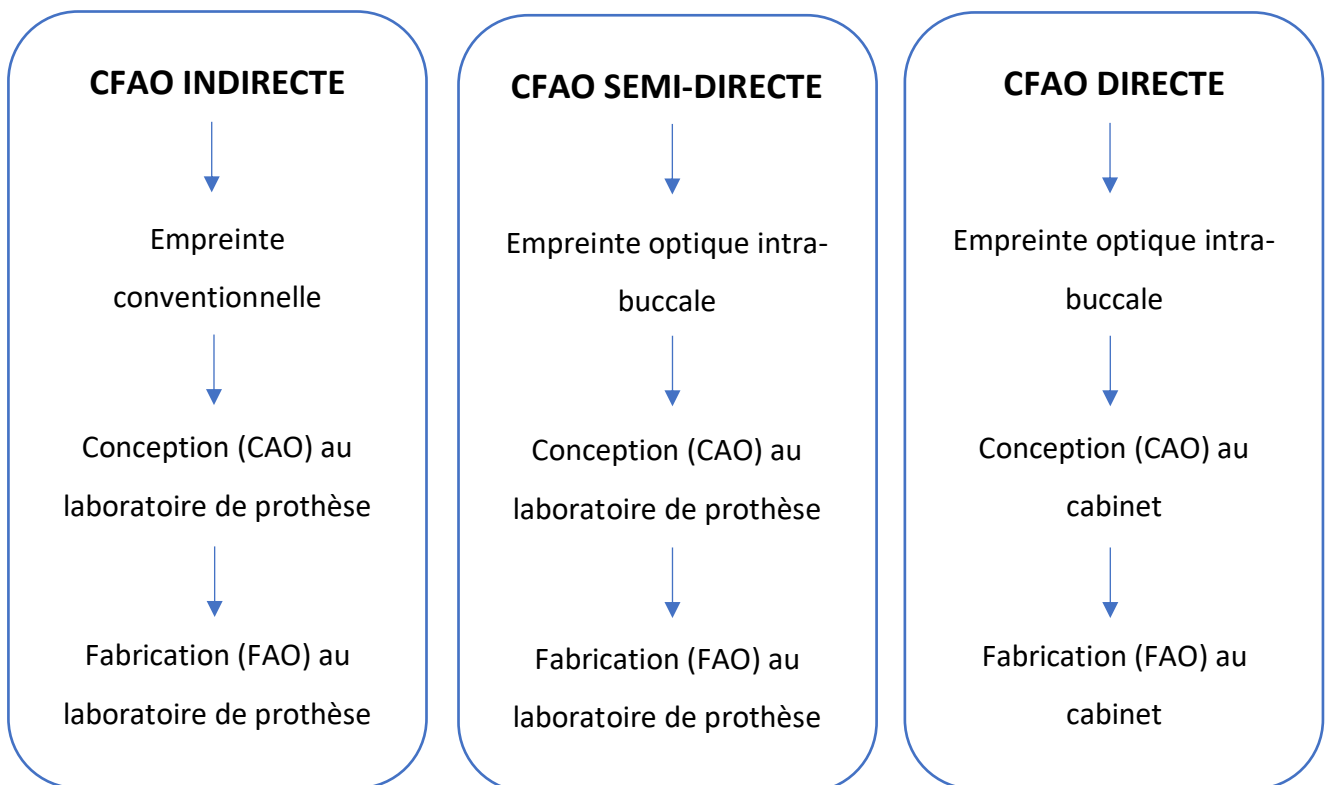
CFAO INDIRECTE

Empreinte conventionnelle

Conception (CAO) au laboratoire de prothèse

Fabrication (FAO) au laboratoire de prothèse

CFAO SEMI-DIRECTE

Empreinte optique intra-buccale

Conception (CAO) au laboratoire de prothèse

Fabrication (FAO) au laboratoire de prothèse

CFAO DIRECTE

Empreinte optique intra-buccale

Conception (CAO) au cabinet

Fabrication (FAO) au cabinet